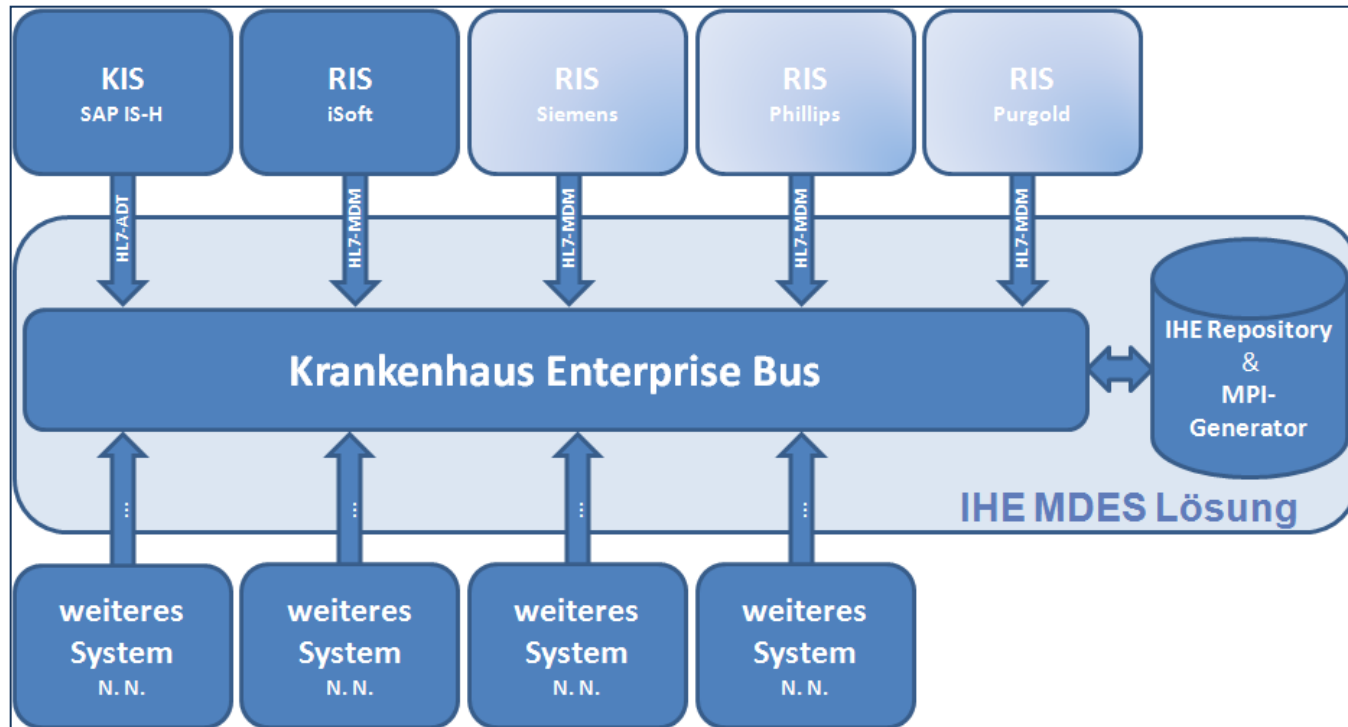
KIS
SAP IS-H

RIS
iSoft

RIS
Siemens

RIS
Phillips

RIS
Purgold

HL7-ADT

HL7-MDM

HL7-MDM

HL7-MDM

HL7-MDM

Krankenhaus Enterprise Bus

IHE Repository
&
MPI-
Generator

IHE MDES Lösung

...

...

...

...

weiteres
System
N. N.

weiteres
System
N. N.

weiteres
System
N. N.

weiteres
System
N. N.